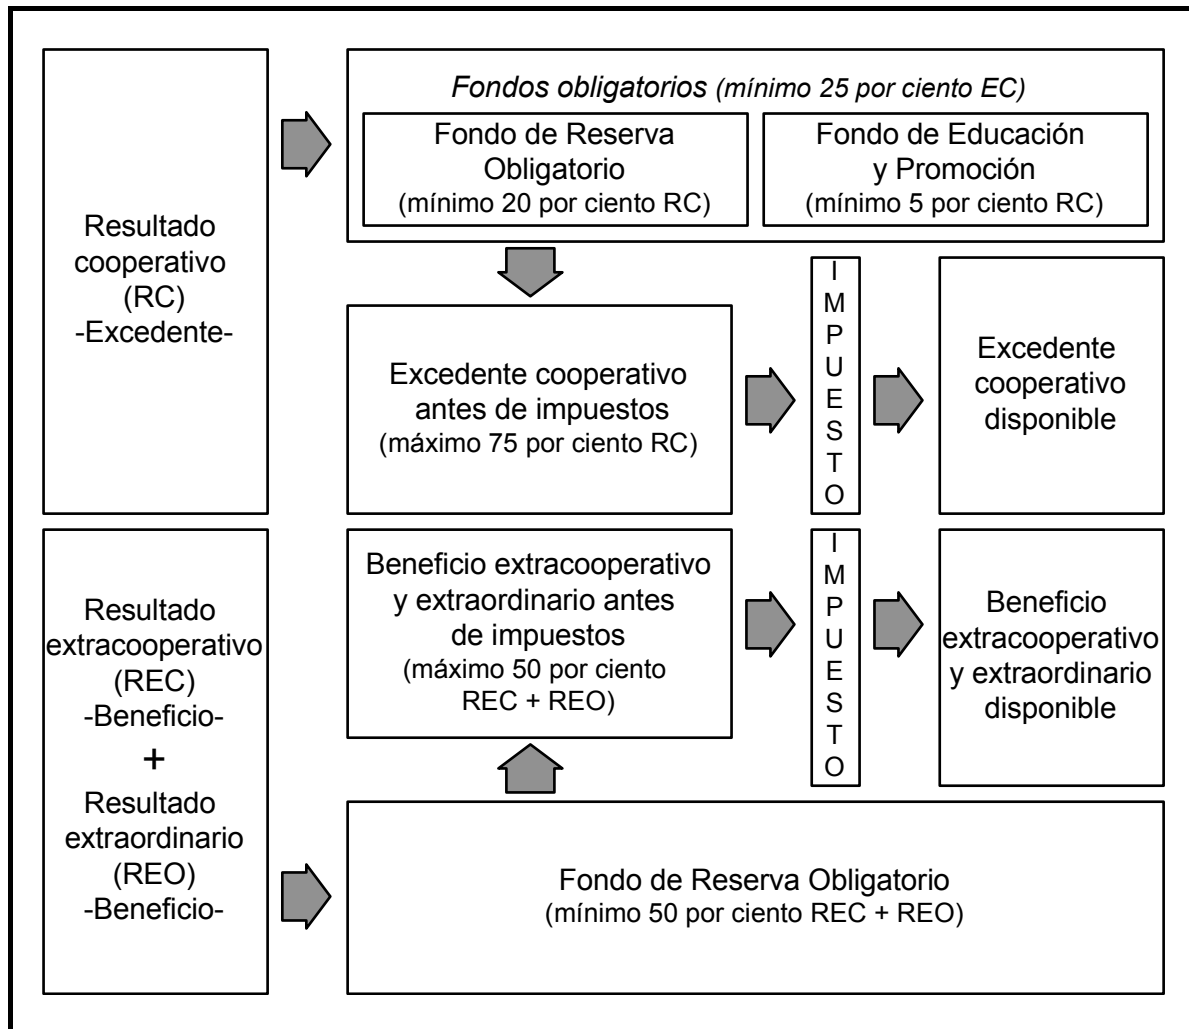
Resultado cooperativo (RC) -Excedente-

*Fondos obligatorios* (mínimo 25 por ciento EC)

Fondo de Reserva Obligatorio (mínimo 20 por ciento RC)

Fondo de Educación y Promoción (mínimo 5 por ciento RC)

Excedente cooperativo antes de impuestos (máximo 75 por ciento RC)

IMPUESTO

Excedente cooperativo disponible

Resultado extracooperativo (REC) -Beneficio-
+
Resultado extraordinario (REO) -Beneficio-

Beneficio extracooperativo y extraordinario antes de impuestos (máximo 50 por ciento REC + REO)

IMPUESTO

Beneficio extracooperativo y extraordinario disponible

Fondo de Reserva Obligatorio (mínimo 50 por ciento REC + REO)